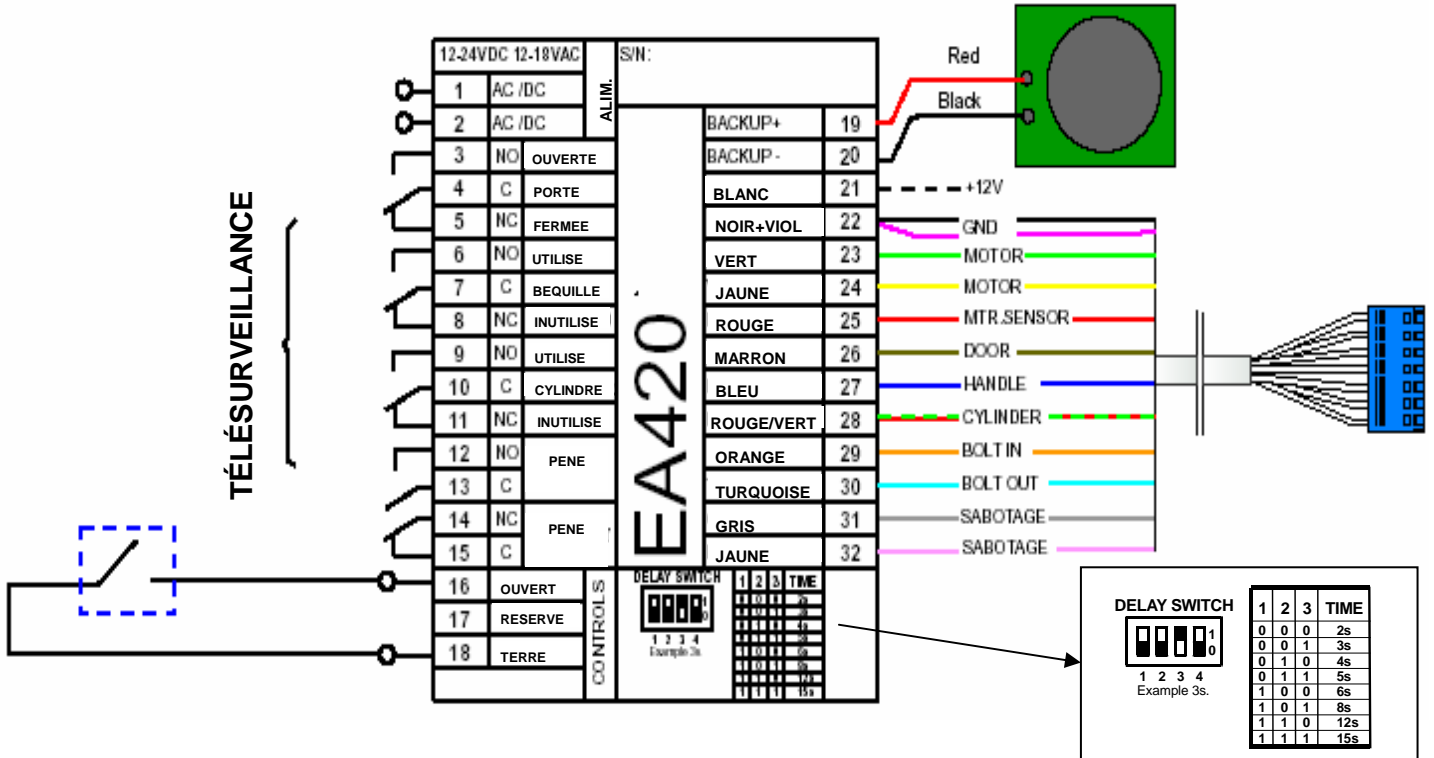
12-24VDC 12-18VAC
ALIM.
S/N:

1 AC /DC
2 AC /DC
3 NO OUVERTE
4 C PORTE
5 NC FERMEE
6 NO UTILISE
7 C BEQUILLE
8 NC INUTILISE
9 NO UTILISE
10 C CYLINDRE
11 NC INUTILISE
12 NO PENE
13 C
14 NC PENE
15 C
16 OUVERT
17 RESERVE
18 TERRE

CONTROLS

EA420

BACKUP+ 19
BACKUP - 20
BLANC 21
NOIR+VIOL 22
VERT 23
JAUNE 24
ROUGE 25
MARRON 26
BLEU 27
ROUGE/VERT 28
ORANGE 29
TURQUOISE 30
GRIS 31
JAUNE 32

Red
Black
+12V
GND
MOTOR
MOTOR
MTR.SENSOR
DOOR
HANDLE
CYLINDER
BOLT IN
BOLT OUT
SABOTAGE
SABOTAGE

TÉLÉSURVEILLANCE

DELAY SWITCH
1 0
1 2 3 4
Example 3s.

| 1 | 2 | 3 | TIME |
|---|---|---|---|
| 0 | 0 | 0 | 2s |
| 0 | 0 | 1 | 3s |
| 0 | 1 | 0 | 4s |
| 0 | 1 | 1 | 5s |
| 1 | 0 | 0 | 6s |
| 1 | 0 | 1 | 8s |
| 1 | 1 | 0 | 12s |
| 1 | 1 | 1 | 15s |

DELAY SWITCH
1 0
1 2 3 4
Example 3s.

| 1 | 2 | 3 | TIME |
|---|---|---|---|
| 0 | 0 | 0 | 2s |
| 0 | 0 | 1 | 3s |
| 0 | 1 | 0 | 4s |
| 0 | 1 | 1 | 5s |
| 1 | 0 | 0 | 6s |
| 1 | 0 | 1 | 8s |
| 1 | 1 | 0 | 12s |
| 1 | 1 | 1 | 15s |